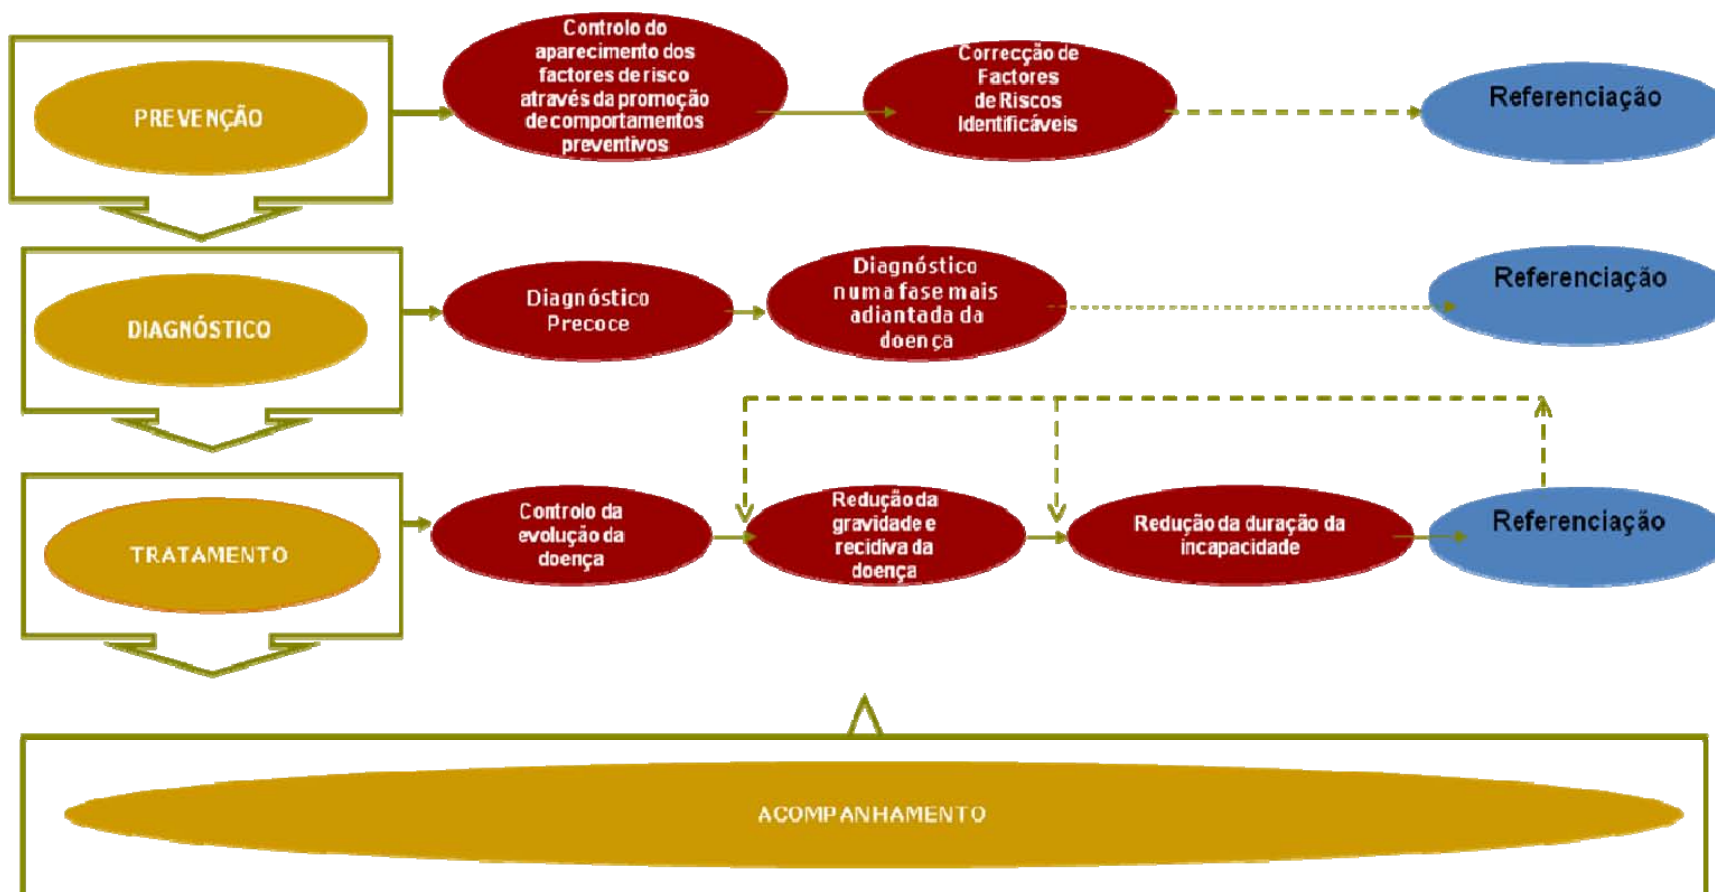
PREVENÇÃO

Controlo do aparecimento dos factores de risco através da promoção de comportamentos preventivos

Correcção de Factores de Riscos Identificáveis

Referenciação

DIAGNÓSTICO

Diagnóstico Precoce

Diagnóstico numa fase mais adiantada da doença

Referenciação

TRATAMENTO

Controlo da evolução da doença

Redução da gravidade e recidiva da doença

Redução da duração da incapacidade

Referenciação

ACOMPANHAMENTO